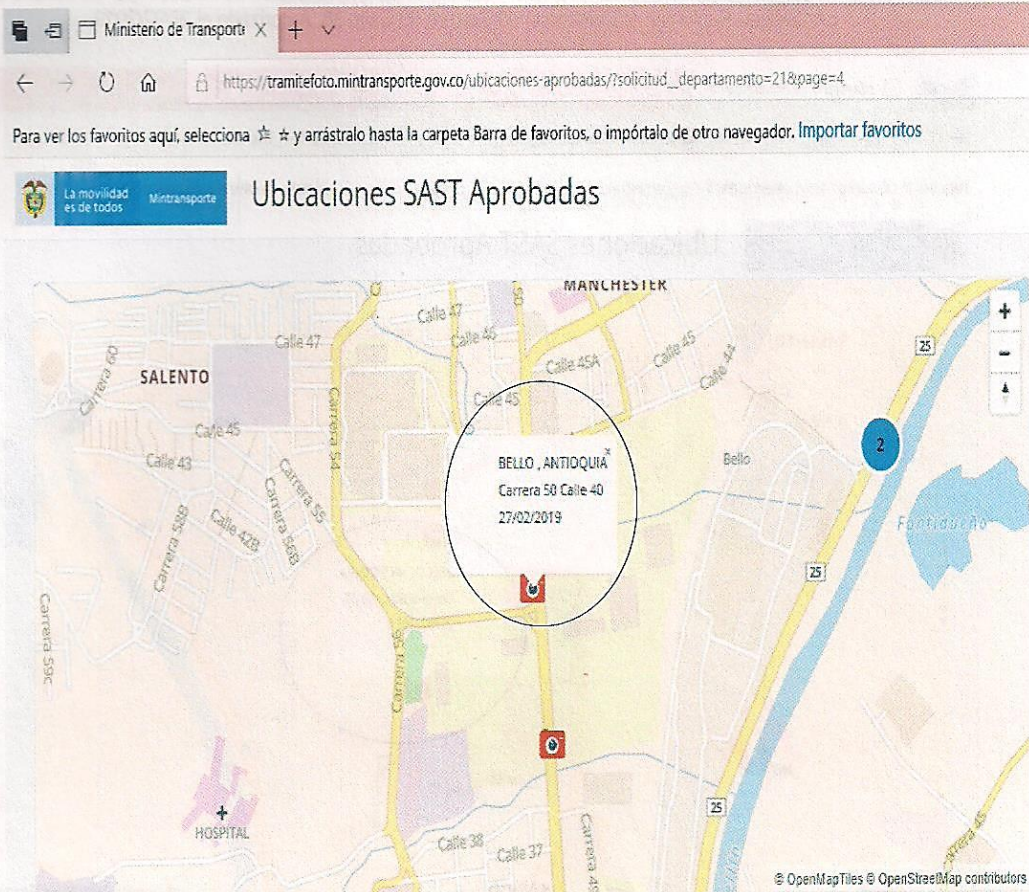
Ministerio de Transporte ×

https://tramitefoto.mintransporte.gov.co/ubicaciones-aprobadas/?solicitud__departamento=21&page=4

Para ver los favoritos aquí, selecciona ☆ y arrástralo hasta la carpeta Barra de favoritos, o impórtalo de otro navegador. Importar favoritos

La movilidad es de todos Mintransporte

Ubicaciones SAST Aprobadas

MANCHESTER
Calle 47
Calle 46
Calle 47
Calle 45A
Calle 45
Calle 44
Carrera 60
SALENTO
Calle 45
Calle 45
Calle 43
Carrera 54
Carrera 55
Carrera 56B
Calle 42B
Carrera 58B
Carrera 59C
Carrera 56
Bello
Fontidueño
25
25
25
25
2
+
−

BELLO , ANTIOQUIA
Carrera 50 Calle 40
27/02/2019

HOSPITAL
Calle 38
Calle 37
Carrera 49
Carrera 45

© OpenMapTiles © OpenStreetMap contributors